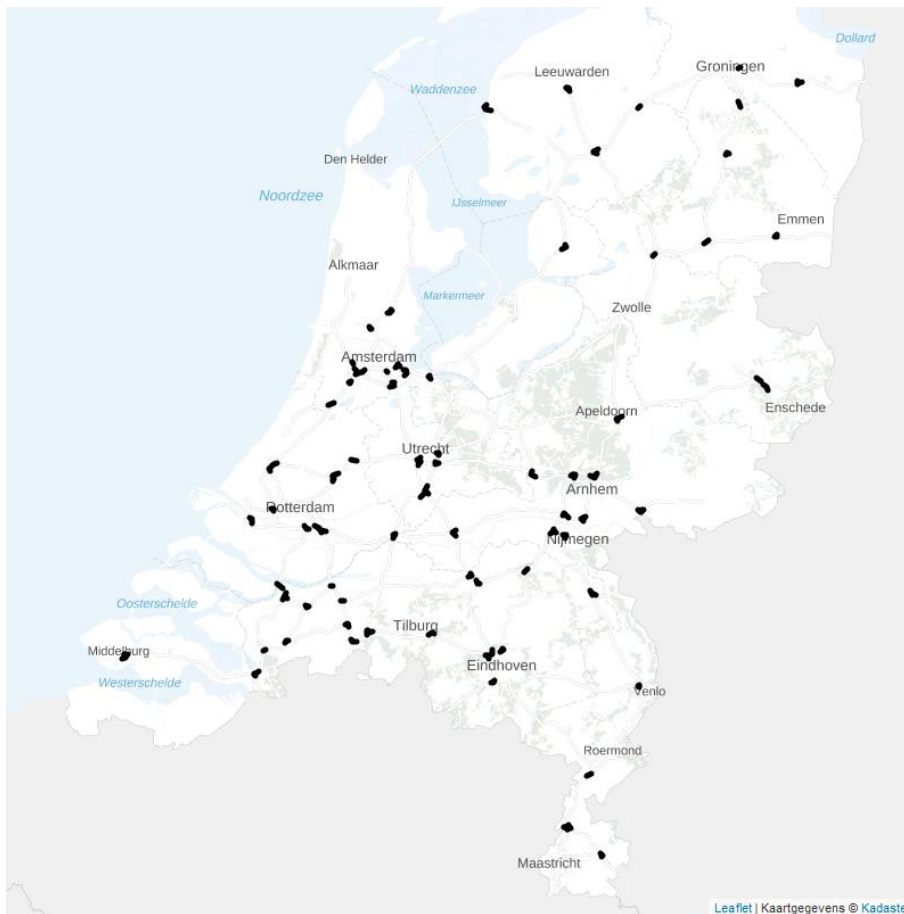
Dollard
Groningen
Leeuwarden
Waddenzee
Den Helder
Noordzee
IJsselmeer
Emmen
Alkmaar
Markermeer
Zwolle
Amsterdam
Enschede
Apeldoorn
Utrecht
Arnhem
Rotterdam
Nijmegen
Oosterschelde
Tilburg
Middelburg
Eindhoven
Westerschelde
Venlo
Roermond
Maastricht
Leaflet | Kaartgegevens © Kadaste